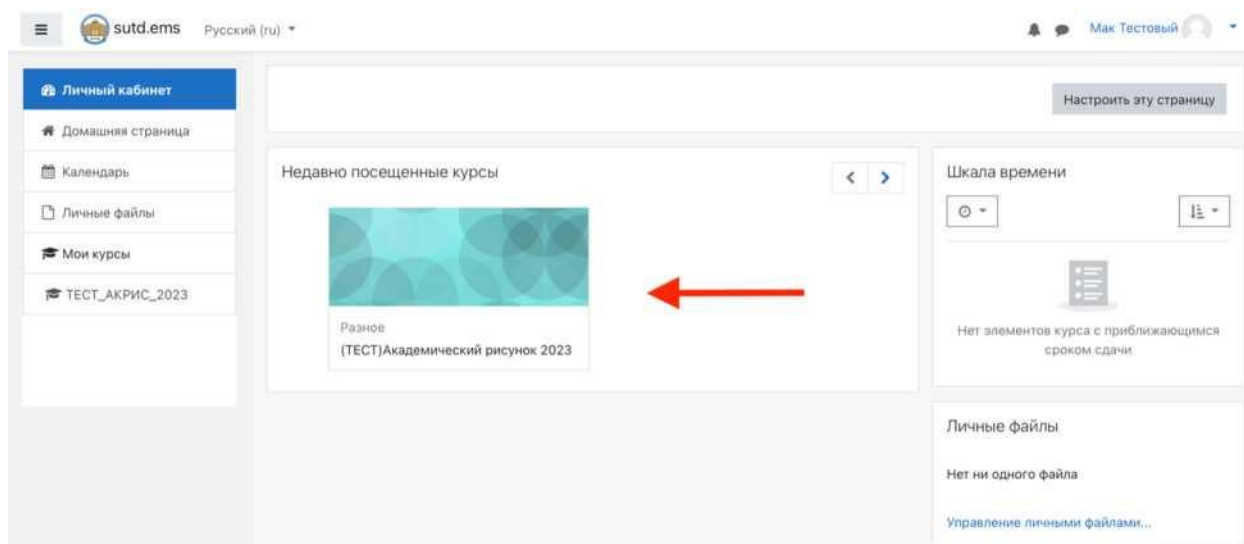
sutd.ems Русский (ru)

Мак Тестовый

Личный кабинет
Домашняя страница
Календарь
Личные файлы
Мои курсы
ТЕСТ_АКРИС_2023

Настроить эту страницу

Недавно посещенные курсы

Разное
(ТЕСТ)Академический рисунок 2023

Шкала времени

Нет элементов курса с приближающимся сроком сдачи

Личные файлы

Нет ни одного файла

Управление личными файлами...